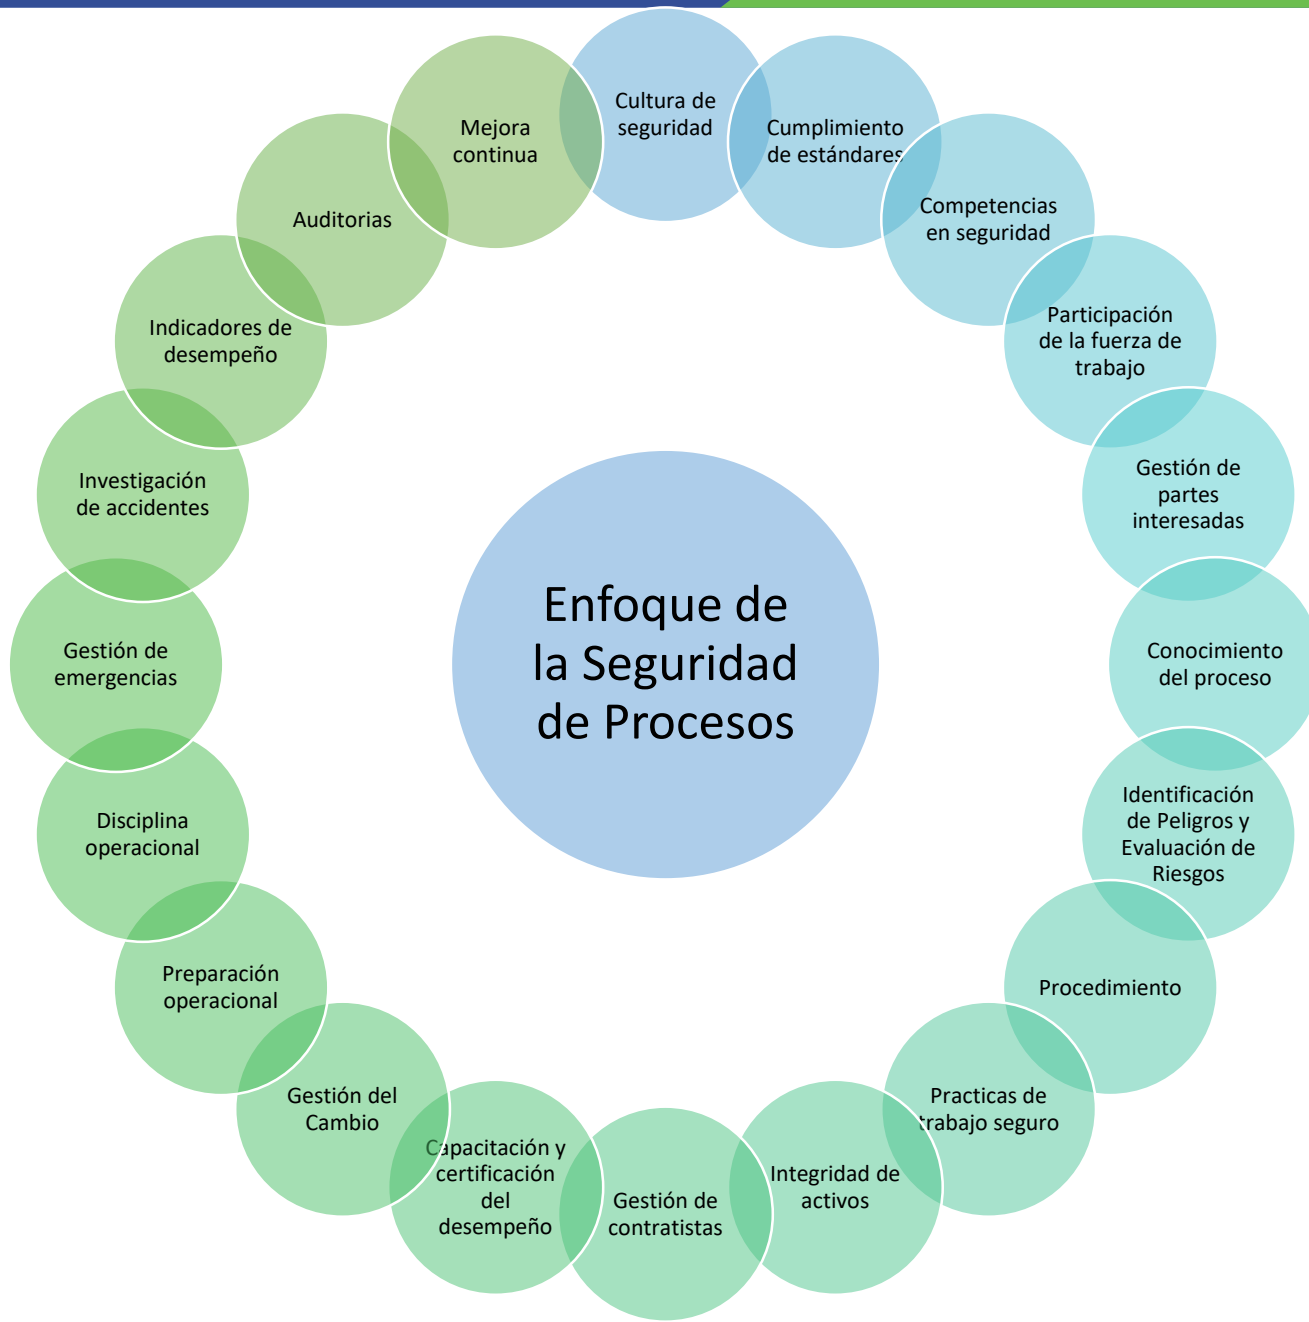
Enfoque de la Seguridad de Procesos

Cultura de seguridad

Cumplimiento de estándares

Competencias en seguridad

Participación de la fuerza de trabajo

Gestión de partes interesadas

Conocimiento del proceso

Identificación de Peligros y Evaluación de Riesgos

Procedimiento

Practicas de trabajo seguro

Integridad de activos

Gestión de contratistas

Capacitación y certificación del desempeño

Gestión del Cambio

Preparación operacional

Disciplina operacional

Gestión de emergencias

Investigación de accidentes

Indicadores de desempeño

Auditorias

Mejora continua